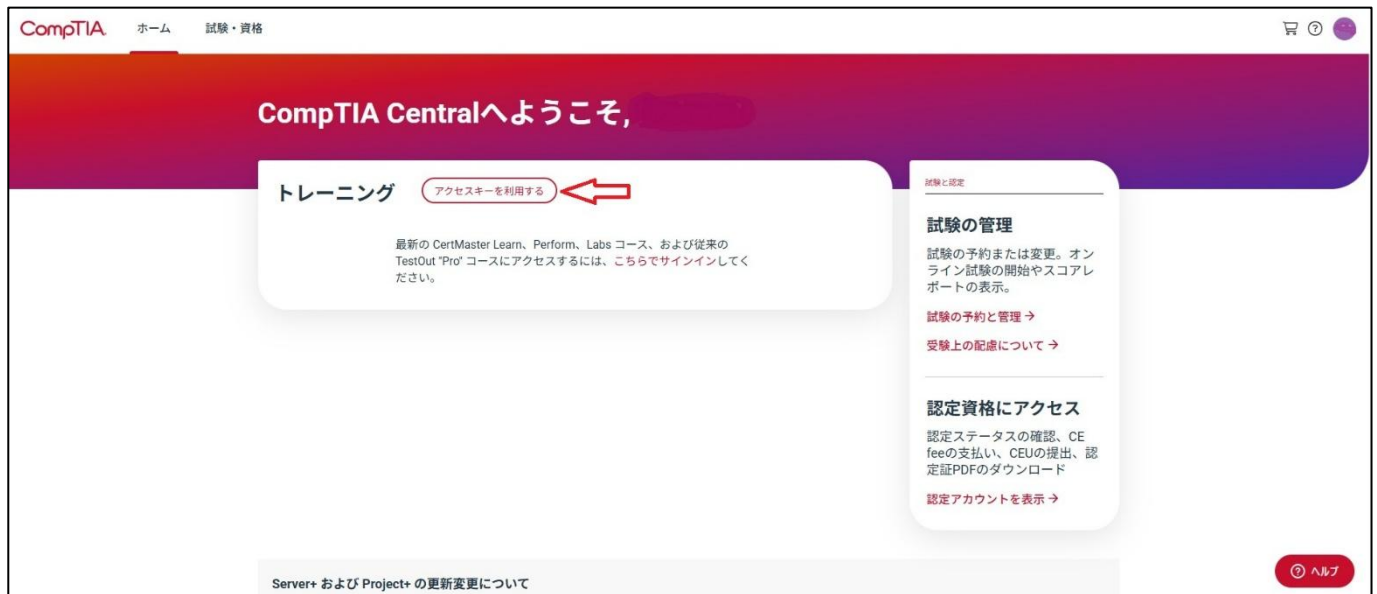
CompTIA ホーム 試験・資格

CompTIA Centralへようこそ, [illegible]

トレーニング アクセスキーを利用する

最新の CertMaster Learn、Perform、Labs コース、および従来の TestOut "Pro" コースにアクセスするには、こちらでサインインしてください。

試験と認定

試験の管理

試験の予約または変更。オンライン試験の開始やスコアレポートの表示。

試験の予約と管理 →

受験上の配慮について →

認定資格にアクセス

認定ステータスの確認、CE feeの支払い、CEUの提出、認定証PDFのダウンロード

認定アカウントを表示 →

Server+ および Project+ の更新変更について

ヘルプ